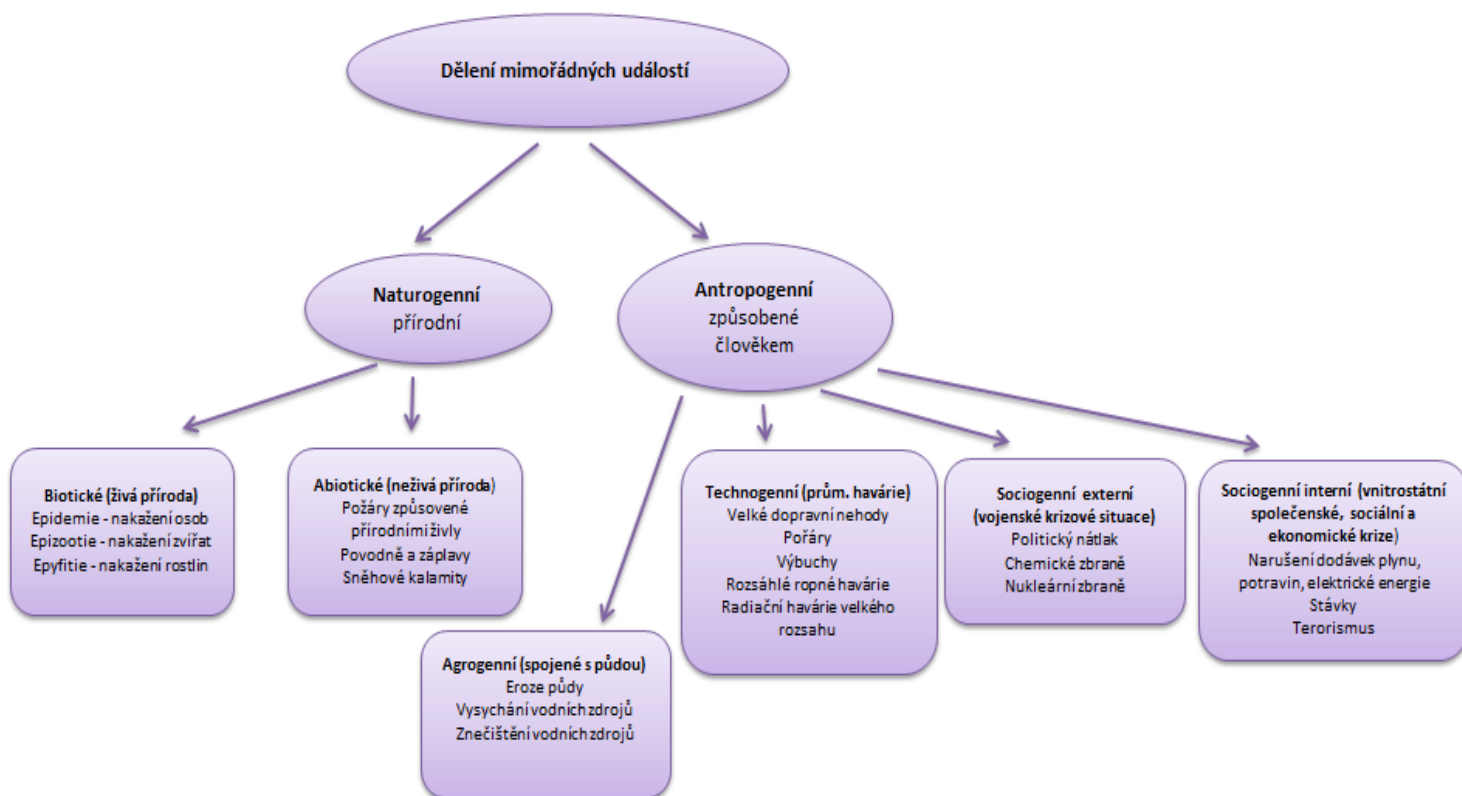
Dělení mimořádných událostí

Naturogenní
přírodní

Antropogenní
způsobené
člověkem

Biotické (živá příroda)
Epidemie - nakažení osob
Epizootie - nakažení zvířat
Epyfitie - nakažení rostlin

Abiotické (neživá příroda)
Požáry způsovené přírodními živly
Povodně a záplavy
Sněhové kalamity

Agrogenní (spojené s půdou)
Eroze půdy
Vysychání vodních zdrojů
Znečištění vodních zdrojů

Technogenní (prům. havárie)
Velké dopravní nehody
Pořáry
Výbuchy
Rozsáhlé ropné havárie
Radiační havárie velkého rozsahu

Sociogenní externí
(vojenské krizové situace)
Politický nátlak
Chemické zbraně
Nukleární zbraně

Sociogenní interní (vnitrostátní společenské, sociální a ekonomické krize)
Narušení dodávek plynu, potravin, elektrické energie
Stávky
Terorismus